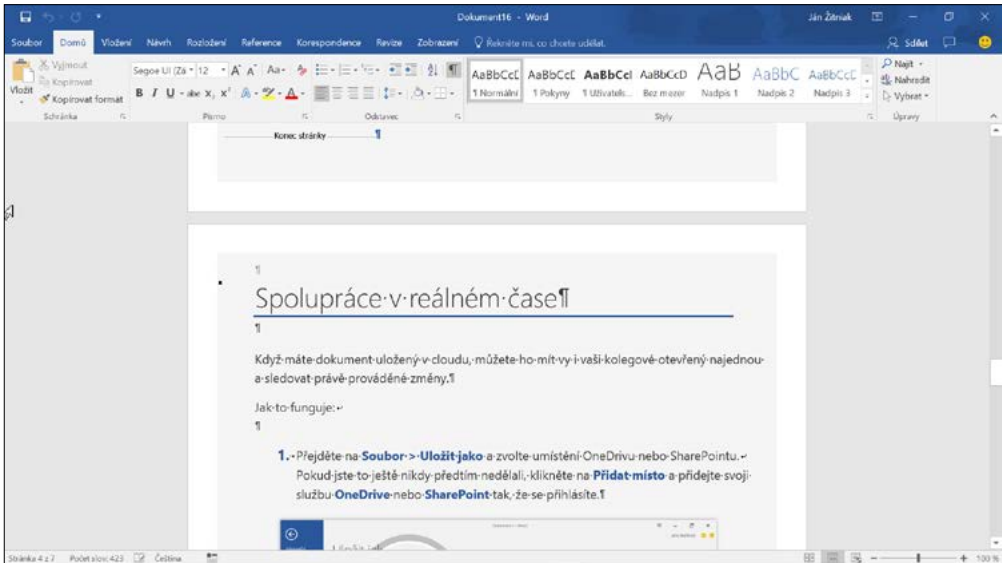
Dokument16 - Word

Ján Žitniak

Soubor Domů Vložení Návrh Rozložení Reference Korespondence Revize Zobrazení Řekněte mi, co chcete udělat.

Sdílet

Vyjmout
Kopírovat
Vložit
Kopírovat formát
Schránka

Segoe UI (Zá 12
Písmo

Odstavec

AaBbCcL 1 Normální
AaBbCcL 1 Pokyny
AaBbCcl 1 Uživatels...
AaBbCcD Bez mezer
AaB Nadpis 1
AaBbC Nadpis 2
AaBbCcC Nadpis 3
Styly

Najít
Nahradit
Vybrat
Úpravy

Konec stránky

¶

Spolupráce·v·reálném·čase¶

¶

Když·máte·dokument·uložený·v·cloudu,·můžete·ho·mít·vy·i·vaši·kolegové·otevřený·najednou·a·sledovat·právě·prováděné·změny.¶

Jak·to·funguje:

¶

1. Přejděte·na·Soubor·>·Uložit·jako·a·zvolte·umístění·OneDrivu·nebo·SharePointu. Pokud·jste·to·ještě·nikdy·předtím·nedělali,·klikněte·na·Přidat·místo·a·přidejte·svoji·službu·OneDrive·nebo·SharePoint·tak,·že·se·přihlásíte.¶

Uložit jako

Stránka 4 z 7 Počet slov: 423 Čeština

100 %